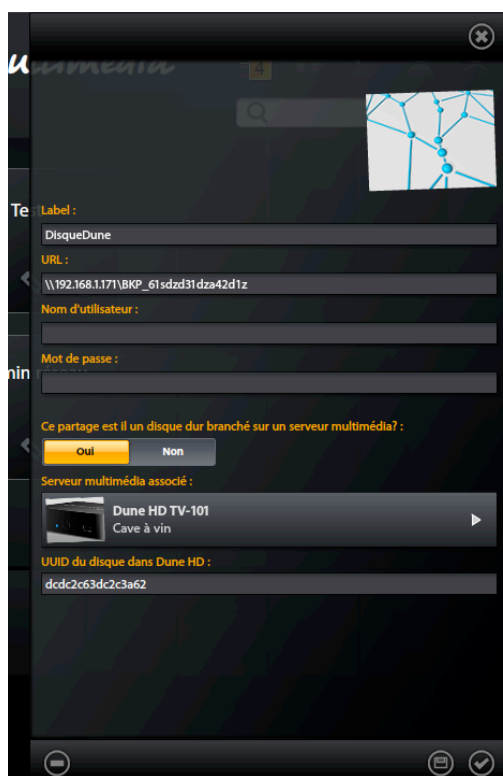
Label :

DisqueDune

URL :

\\192.168.1.171\BKP_61sdzd31dza42d1z

Nom d'utilisateur :

Mot de passe :

Ce partage est il un disque dur branché sur un serveur multimédia? :

Oui

Non

Serveur multimédia associé :

Dune HD TV-101

Cave à vin

UUID du disque dans Dune HD :

dcdc2c63dc2c3a62